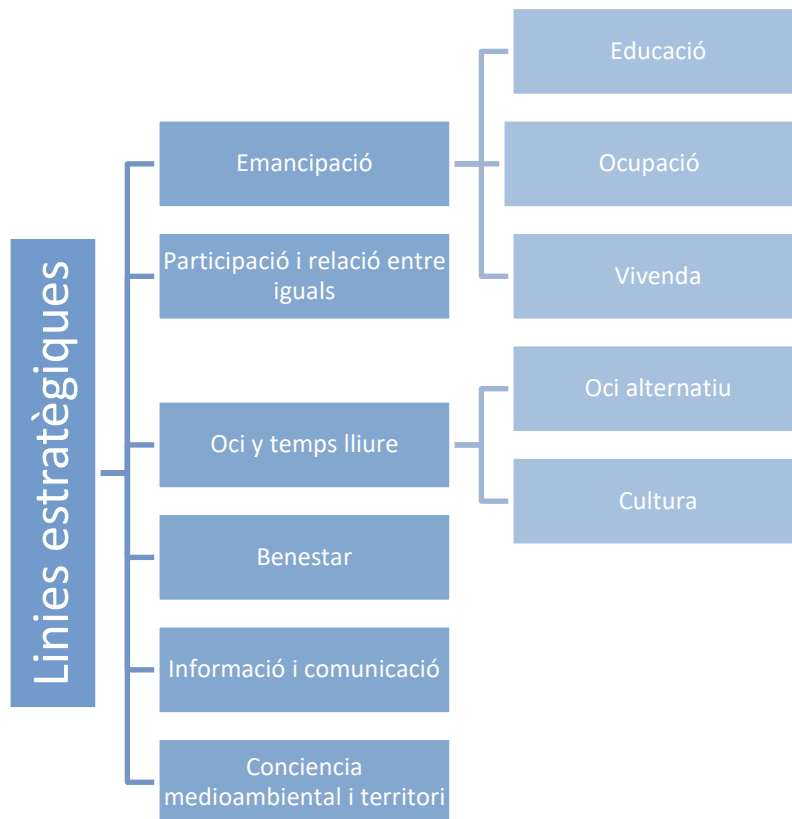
Linies estratègiques

Emancipació

Educació

Ocupació

Vivenda

Participació i relació entre iguals

Oci y temps lliure

Oci alternatiu

Cultura

Benestar

Informació i comunicació

Conciencia medioambiental i territori